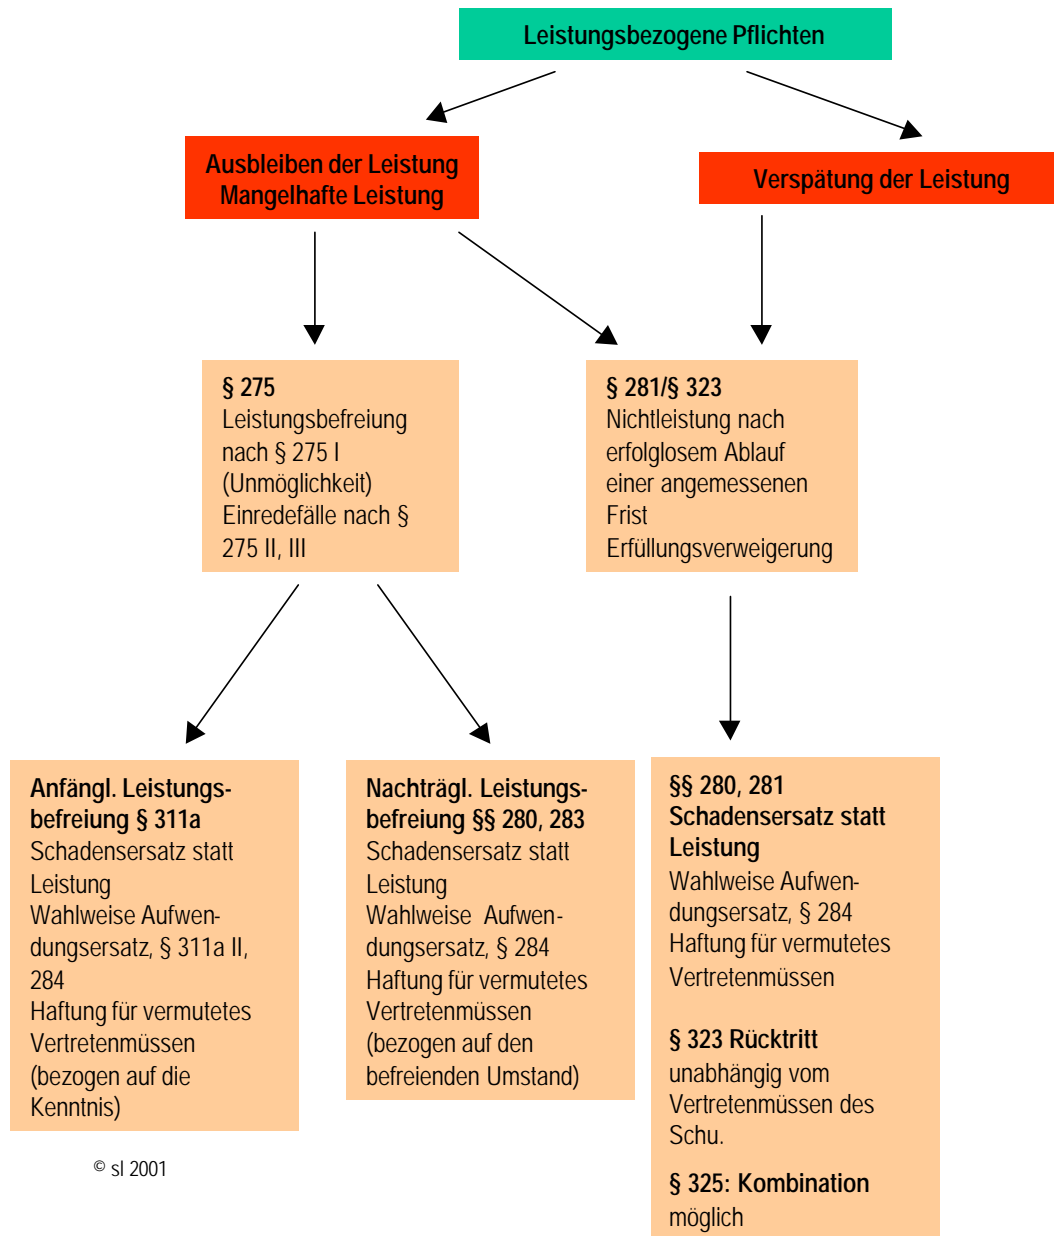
Leistungsbezogene Pflichten

Ausbleiben der Leistung
Mangelhafte Leistung

Verspätung der Leistung

§ 275
Leistungsbefreiung nach § 275 I (Unmöglichkeit)
Einredefälle nach § 275 II, III

§ 281/§ 323
Nichtleistung nach erfolglosem Ablauf einer angemessenen Frist
Erfüllungsverweigerung

Anfängl. Leistungsbefreiung § 311a
Schadensersatz statt Leistung
Wahlweise Aufwendungsersatz, § 311a II, 284
Haftung für vermutetes Vertretenmüssen (bezogen auf die Kenntnis)

Nachträgl. Leistungsbefreiung §§ 280, 283
Schadensersatz statt Leistung
Wahlweise Aufwendungsersatz, § 284
Haftung für vermutetes Vertretenmüssen (bezogen auf den befreienden Umstand)

§§ 280, 281
Schadensersatz statt Leistung
Wahlweise Aufwendungsersatz, § 284
Haftung für vermutetes Vertretenmüssen

§ 323 Rücktritt
unabhängig vom Vertretenmüssen des Schu.

§ 325: Kombination möglich

© sl 2001